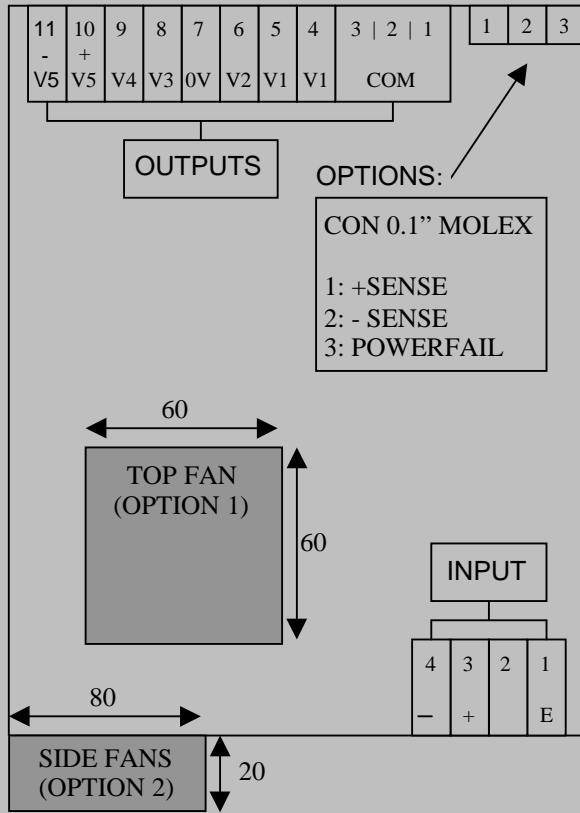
| 11 - V5 | 10 + V5 | 9 V4 | 8 V3 | 7 0V | 6 V2 | 5 V1 | 4 V1 | 3 \| 2 \| 1 COM |
|---|---|---|---|---|---|---|---|---|

| 1 | 2 | 3 |
|---|---|---|

OUTPUTS

OPTIONS:

CON 0.1" MOLEX

1: +SENSE
2: - SENSE
3: POWERFAIL

60

TOP FAN
(OPTION 1)

60

INPUT

| 4 | 3 | 2 | 1 |
|---|---|---|---|
| – | + | | E |

80

SIDE FANS
(OPTION 2)

20